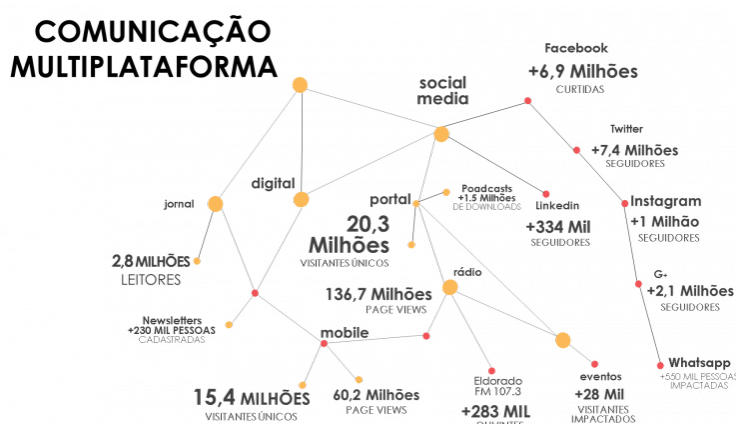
COMUNICAÇÃO MULTIPLATAFORMA

social media

Facebook
+6,9 Milhões
CURTIDAS

Twitter
+7,4 Milhões
SEGUIDORES

Instagram
+1 Milhão
SEGUIDORES

G+
+2,1 Milhões
SEGUIDORES

Whatsapp
+550 MIL PESSOAS IMPACTADAS

Linkedin
+334 Mil
SEGUIDORES

digital

jornal

2,8 MILHÕES
LEITORES

portal

Poadcasts
+1.5 Milhões
DE DOWNLOADS

20,3 Milhões
VISITANTES ÚNICOS

rádio

136,7 Milhões
PAGE VIEWS

Newsletters
+230 MIL PESSOAS
CADASTRADAS

mobile

15,4 MILHÕES
VISITANTES ÚNICOS

60,2 Milhões
PAGE VIEWS

Eldorado
FM 107.3
+283 MIL
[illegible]

eventos
+28 Mil
VISITANTES IMPACTADOS